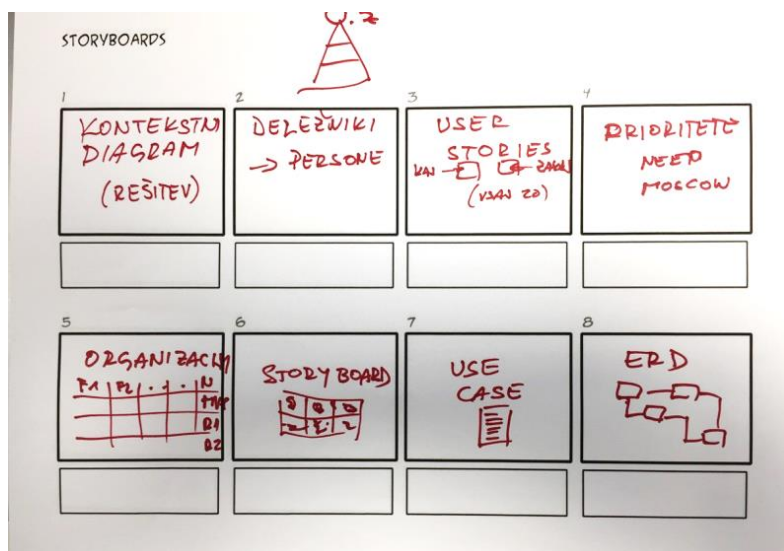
STORYBOARDS

1
KONTEKSTNI DIAGRAM
(REŠITEV)

2
DELEŽNIKI
→ PERSONE

3
USER STORIES
KAJ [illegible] ZAKAJ
(VSAJ 20)

4
PRIORITETE
NEED
MOSCOW

5
ORGANIZACIJA
F1 | F2 | . . . | N
REL
R1
R2

6
STORY BOARD

7
USE CASE

8
ERD